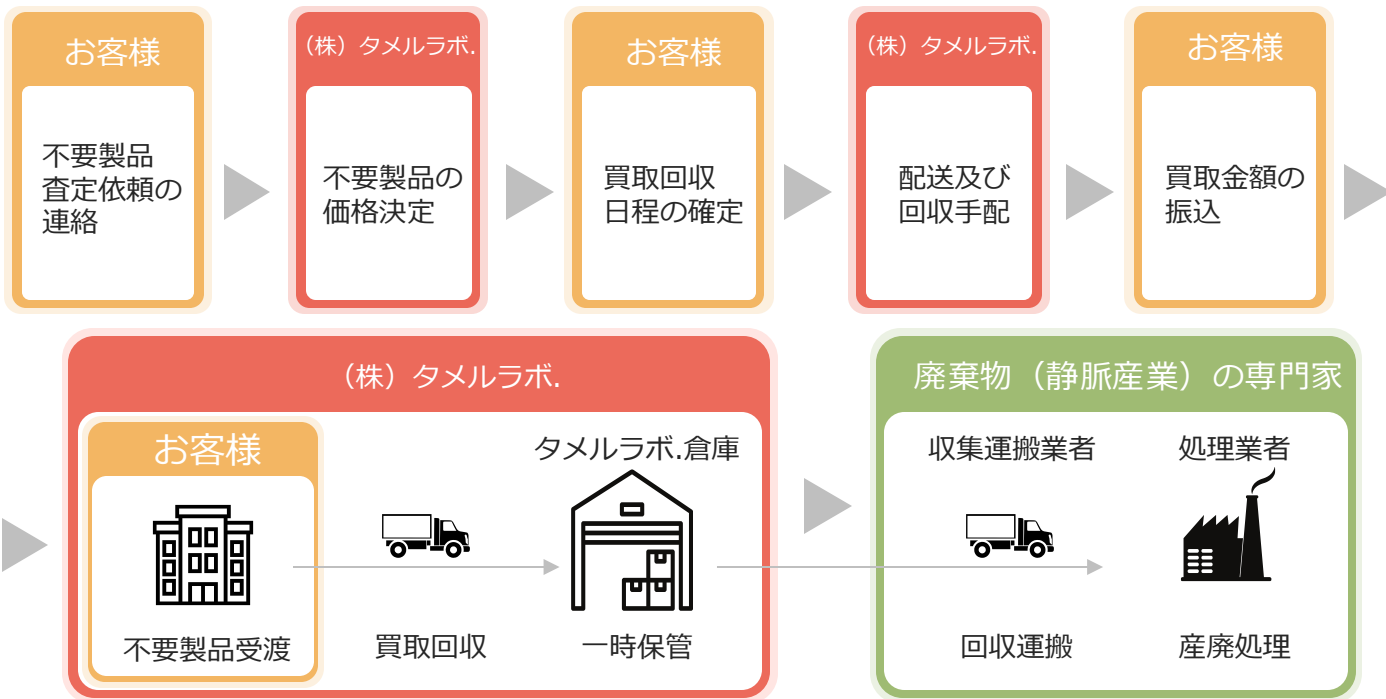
お客様

不要製品査定依頼の連絡

（株）タメルラボ.

不要製品の価格決定

お客様

買取回収日程の確定

（株）タメルラボ.

配送及び回収手配

お客様

買取金額の振込

（株）タメルラボ.

お客様

不要製品受渡

買取回収

タメルラボ.倉庫

一時保管

廃棄物（静脈産業）の専門家

収集運搬業者

回収運搬

処理業者

産廃処理